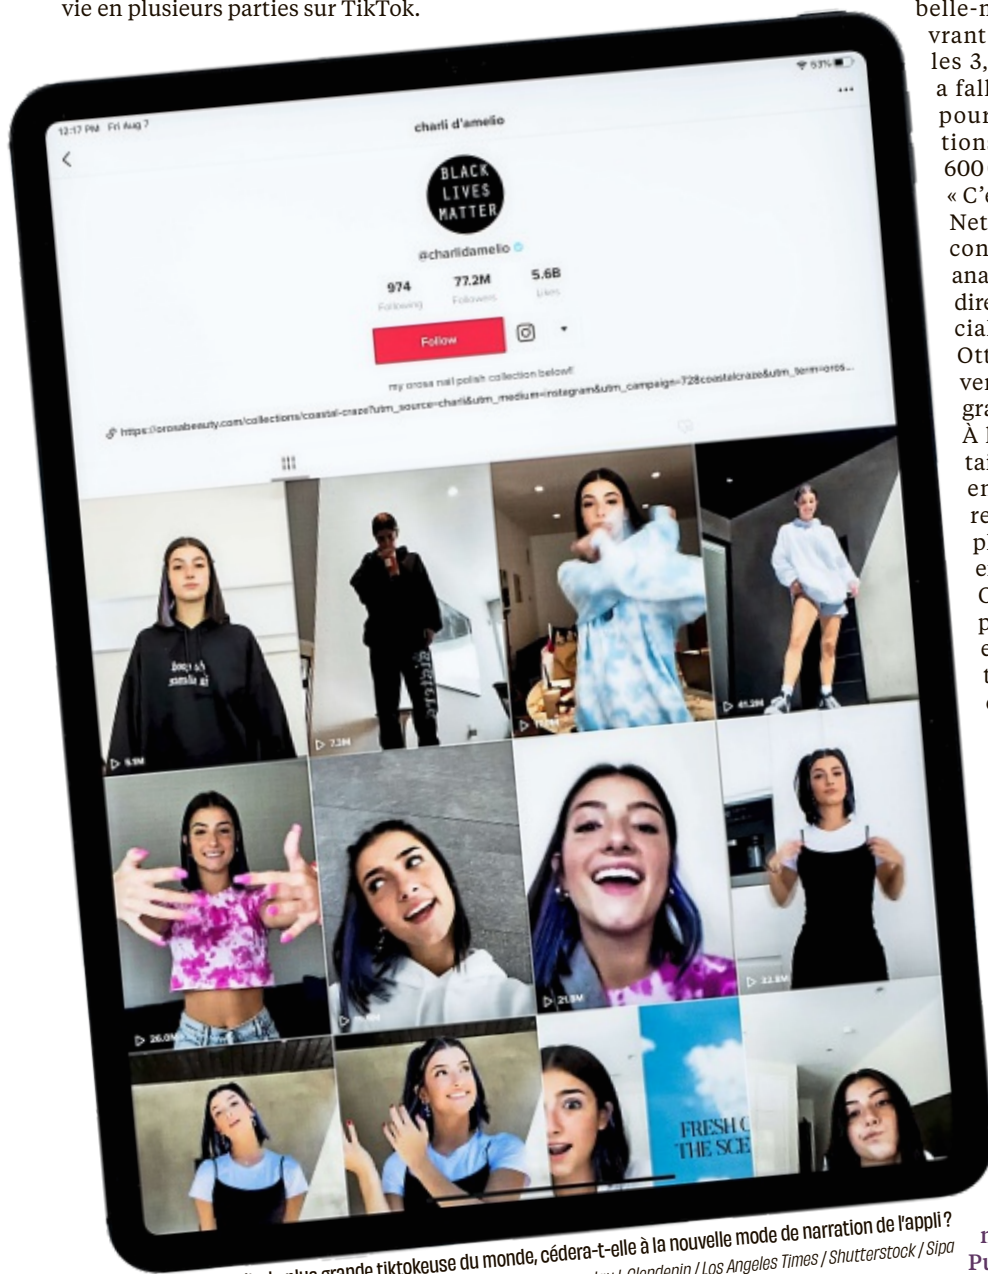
vie en plusieurs parties sur TikTok.

belle-m
vrant
les 3,
a fall
pour
tion
600
« C'
Net
con
ana
dire
cial
Ott
ver
gra
À l
tai
en
re
pl
e
C
p
e
t
c

12:17 PM Fri Aug 7

charli d'amelio

BLACK LIVES MATTER

@charlidamelio

974 Following
77.2M Followers
5.6B Likes

Follow

my orosa nail polish collection below!!

https://orosabeauty.com/collections/coastal-craze?utm_source=charli&utm_medium=instagram&utm_campaign=728coastalcraze&utm_term=oros...

9.9M
7.2M
41.2M
26.0M
21.9M
22.9M

FRESH C
THE SCE

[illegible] plus grande tiktokeuse du monde, cédera-t-elle à la nouvelle mode de narration de l'appli ?
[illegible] J. Glendenin / Los Angeles Times / Shutterstock / Sipa

r
Pu